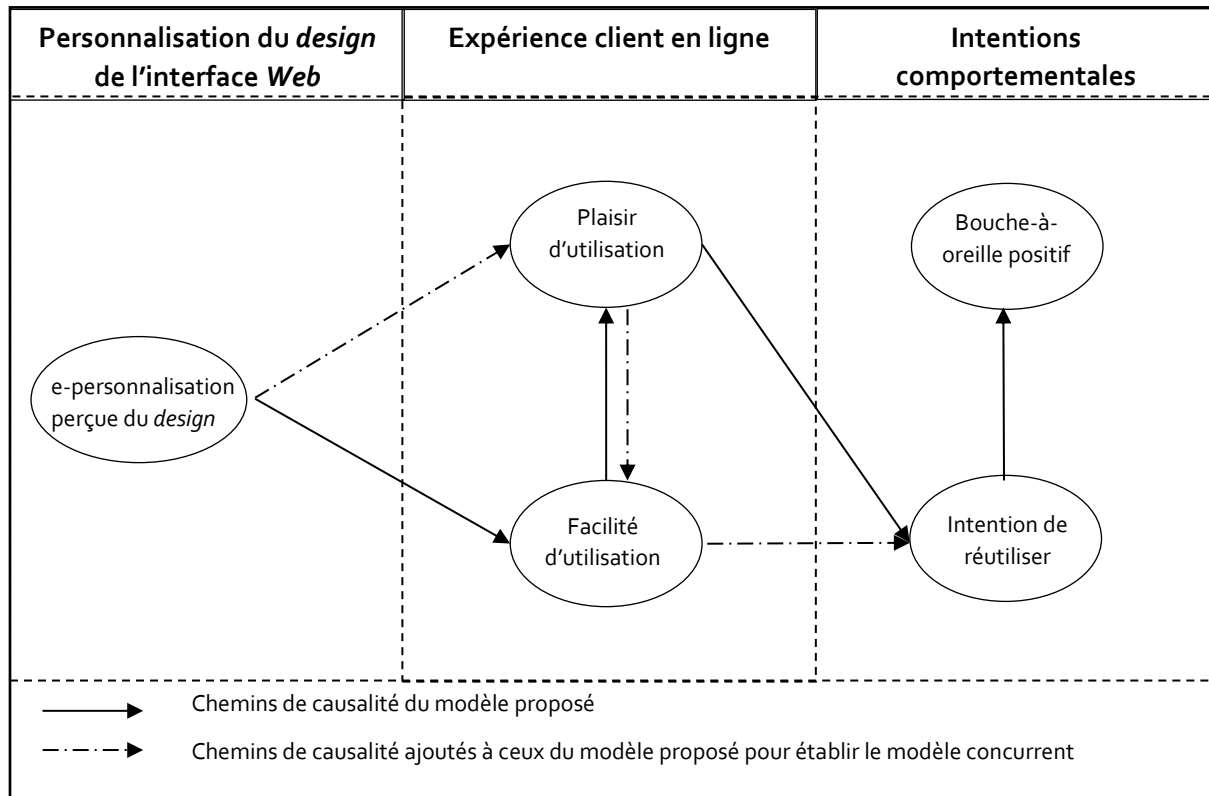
| Personnalisation du *design* de l'interface *Web* | Expérience client en ligne | Intentions comportementales |
|---|---|---|

Plaisir d'utilisation

Bouche-à-oreille positif

e-personnalisation perçue du *design*

Facilité d'utilisation

Intention de réutiliser

Chemins de causalité du modèle proposé

Chemins de causalité ajoutés à ceux du modèle proposé pour établir le modèle concurrent